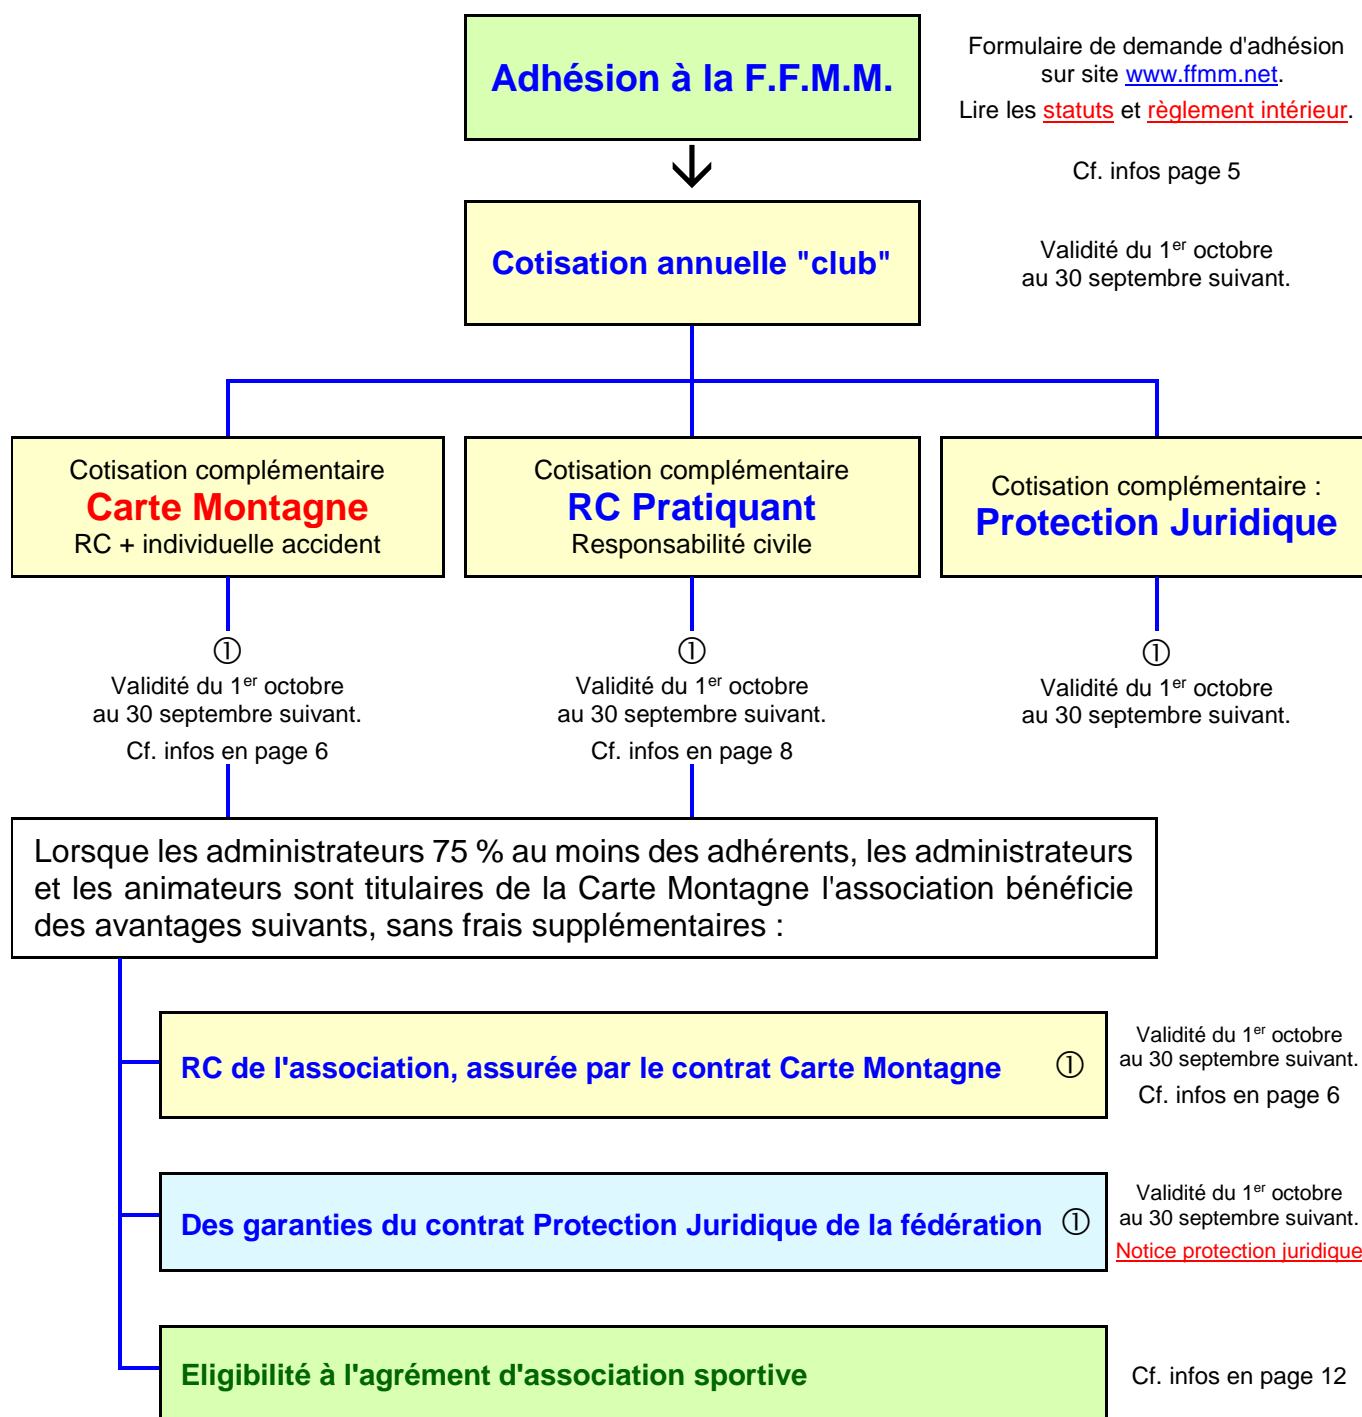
Adhésion à la F.F.M.M.

Formulaire de demande d'adhésion sur site www.ffmm.net.

Lire les statuts et règlement intérieur.

Cf. infos page 5

Cotisation annuelle "club"

Validité du 1$^{er}$ octobre au 30 septembre suivant.

Cotisation complémentaire
Carte Montagne
RC + individuelle accident

Cotisation complémentaire
RC Pratiquant
Responsabilité civile

Cotisation complémentaire :
Protection Juridique

①
Validité du 1$^{er}$ octobre au 30 septembre suivant.
Cf. infos en page 6

①
Validité du 1$^{er}$ octobre au 30 septembre suivant.
Cf. infos en page 8

①
Validité du 1$^{er}$ octobre au 30 septembre suivant.

Lorsque les administrateurs 75 % au moins des adhérents, les administrateurs et les animateurs sont titulaires de la Carte Montagne l'association bénéficie des avantages suivants, sans frais supplémentaires :

RC de l'association, assurée par le contrat Carte Montagne ①

Validité du 1$^{er}$ octobre au 30 septembre suivant.
Cf. infos en page 6

Des garanties du contrat Protection Juridique de la fédération ①

Validité du 1$^{er}$ octobre au 30 septembre suivant.
Notice protection juridique

Eligibilité à l'agrément d'association sportive

Cf. infos en page 12